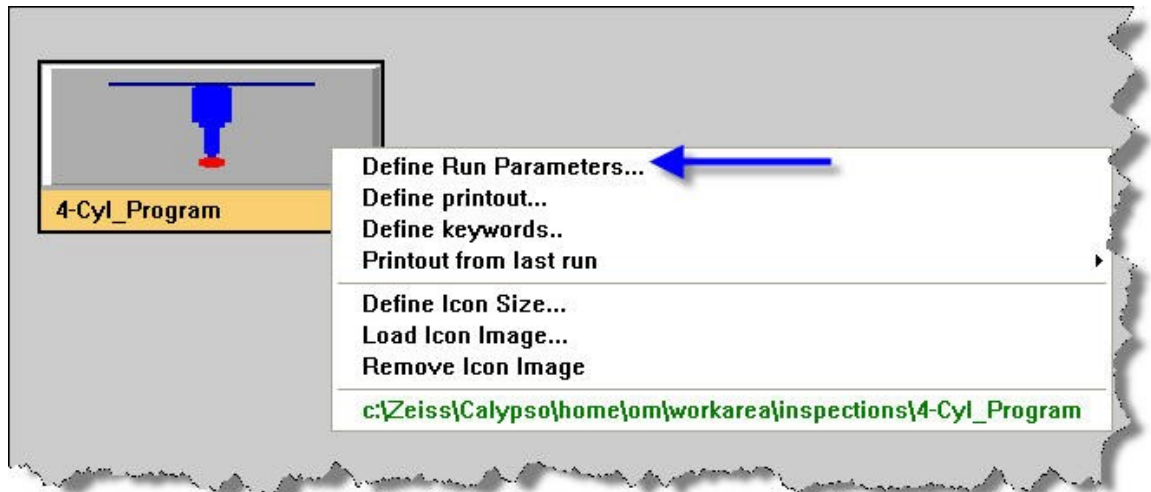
4-Cyl_Program

Define Run Parameters...
Define printout...
Define keywords..
Printout from last run

Define Icon Size...
Load Icon Image...
Remove Icon Image

c:\Zeiss\Calypso\home\om\workarea\inspections\4-Cyl_Program